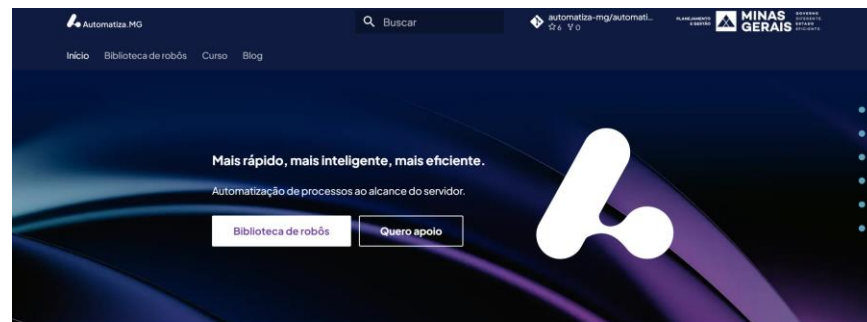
Automatiza.MG

Buscar

automatiza-mg/automati...
☆6 ⑂0

PLANEJAMENTO E GESTÃO

MINAS GERAIS

GOVERNO DIFERENTE ESTADO EFICIENTE

Início Biblioteca de robôs Curso Blog

Mais rápido, mais inteligente, mais eficiente.

Automatização de processos ao alcance do servidor.

Biblioteca de robôs

Quero apoio